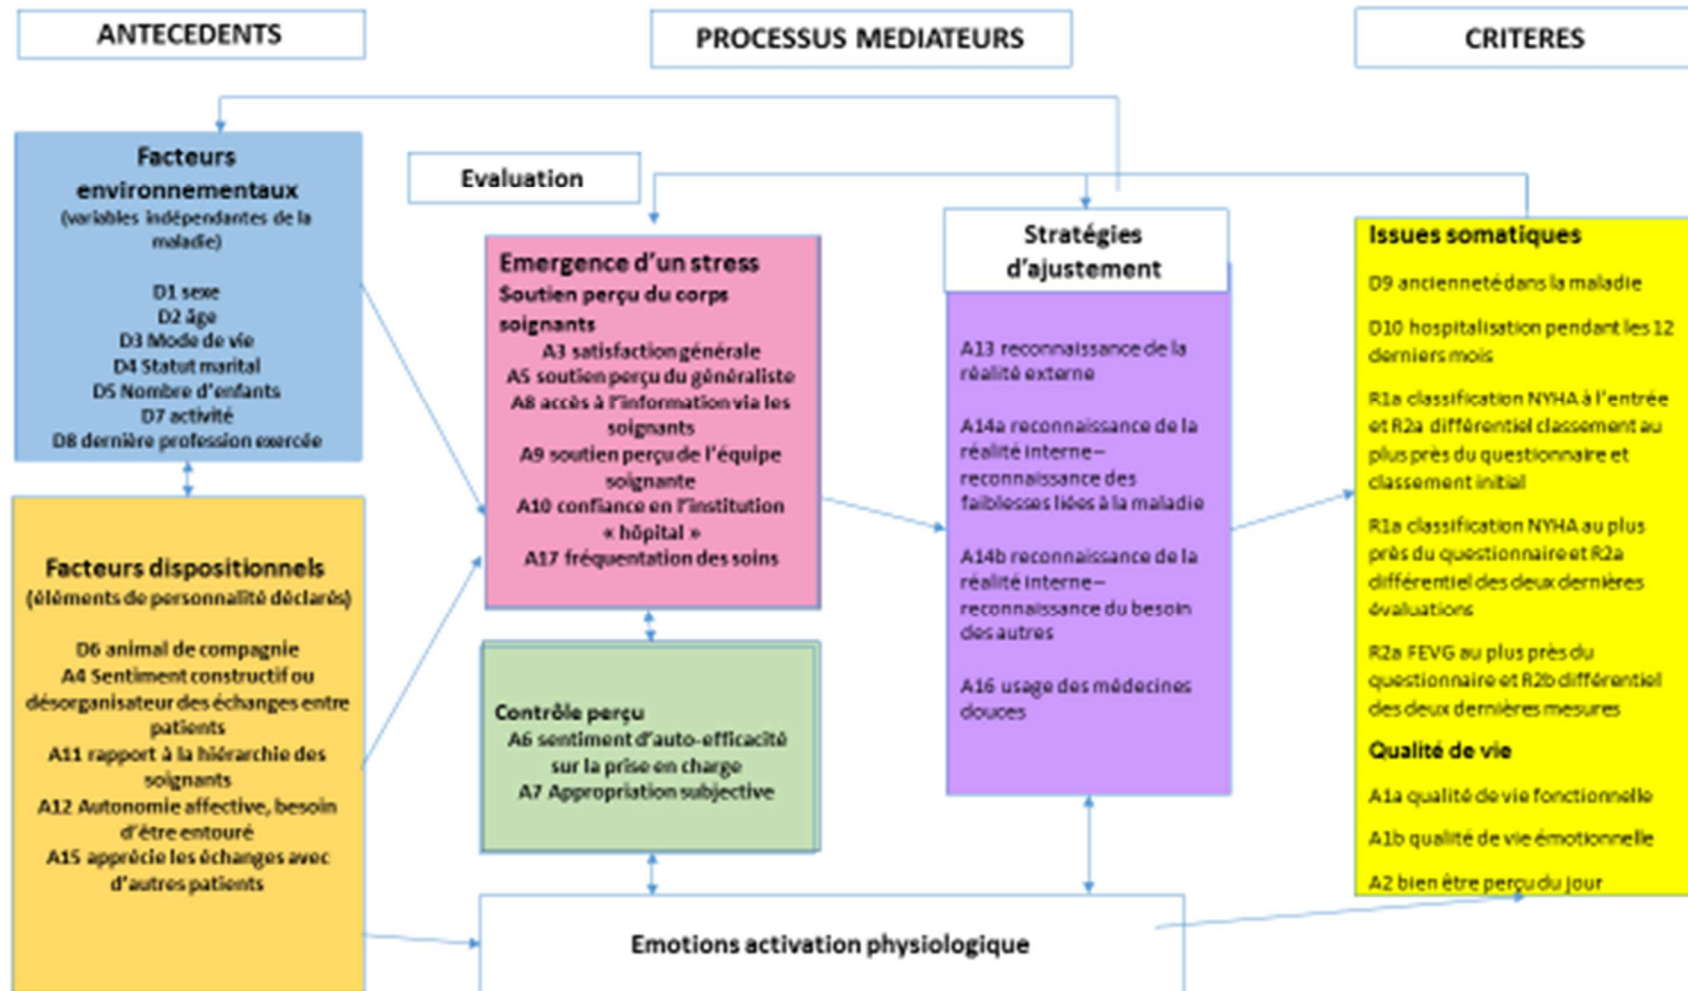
ANTECEDENTS

PROCESSUS MEDIATEURS

CRITERES

Facteurs environnementaux
(variables indépendantes de la maladie)

D1 sexe
D2 âge
D3 Mode de vie
D4 Statut marital
D5 Nombre d'enfants
D7 activité
D8 dernière profession exercée

Facteurs dispositionnels
(éléments de personnalité déclarés)

D6 animal de compagnie
A4 Sentiment constructif ou désorganisateur des échanges entre patients
A11 rapport à la hiérarchie des soignants
A12 Autonomie affective, besoin d'être entouré
A15 apprécie les échanges avec d'autres patients

Evaluation

Emergence d'un stress
Soutien perçu du corps soignants
A3 satisfaction générale
A5 soutien perçu du généraliste
A8 accès à l'information via les soignants
A9 soutien perçu de l'équipe soignante
A10 confiance en l'institution « hôpital »
A17 fréquentation des soins

Contrôle perçu
A6 sentiment d'auto-efficacité sur la prise en charge
A7 Appropriation subjective

Stratégies d'ajustement

A13 reconnaissance de la réalité externe

A14a reconnaissance de la réalité interne – reconnaissance des faiblesses liées à la maladie

A14b reconnaissance de la réalité interne – reconnaissance du besoin des autres

A16 usage des médecines douces

Issues somatiques
D9 ancienneté dans la maladie
D10 hospitalisation pendant les 12 derniers mois
R1a classification NYHA à l'entrée et R2a différentiel classement au plus près du questionnaire et classement initial
R1a classification NYHA au plus près du questionnaire et R2a différentiel des deux dernières évaluations
R2a FEVG au plus près du questionnaire et R2b différentiel des deux dernières mesures
Qualité de vie
A1a qualité de vie fonctionnelle
A1b qualité de vie émotionnelle
A2 bien être perçu du jour

Emotions activation physiologique